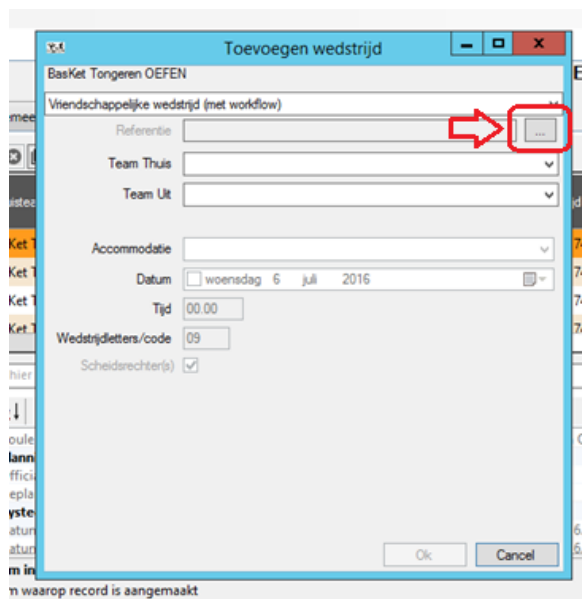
Toevoegen wedstrijd

BasKet Tongeren OEFEN

Vriendschappelijke wedstrijd (met workflow)

Referentie

...

Team Thuis

Team Uit

Accommodatie

Datum woensdag 6 juli 2016

Tijd 00.00

Wedstrijdletters/code 09

Scheidsrechter(s)

Ok

Cancel

m waarop record is aangemaakt